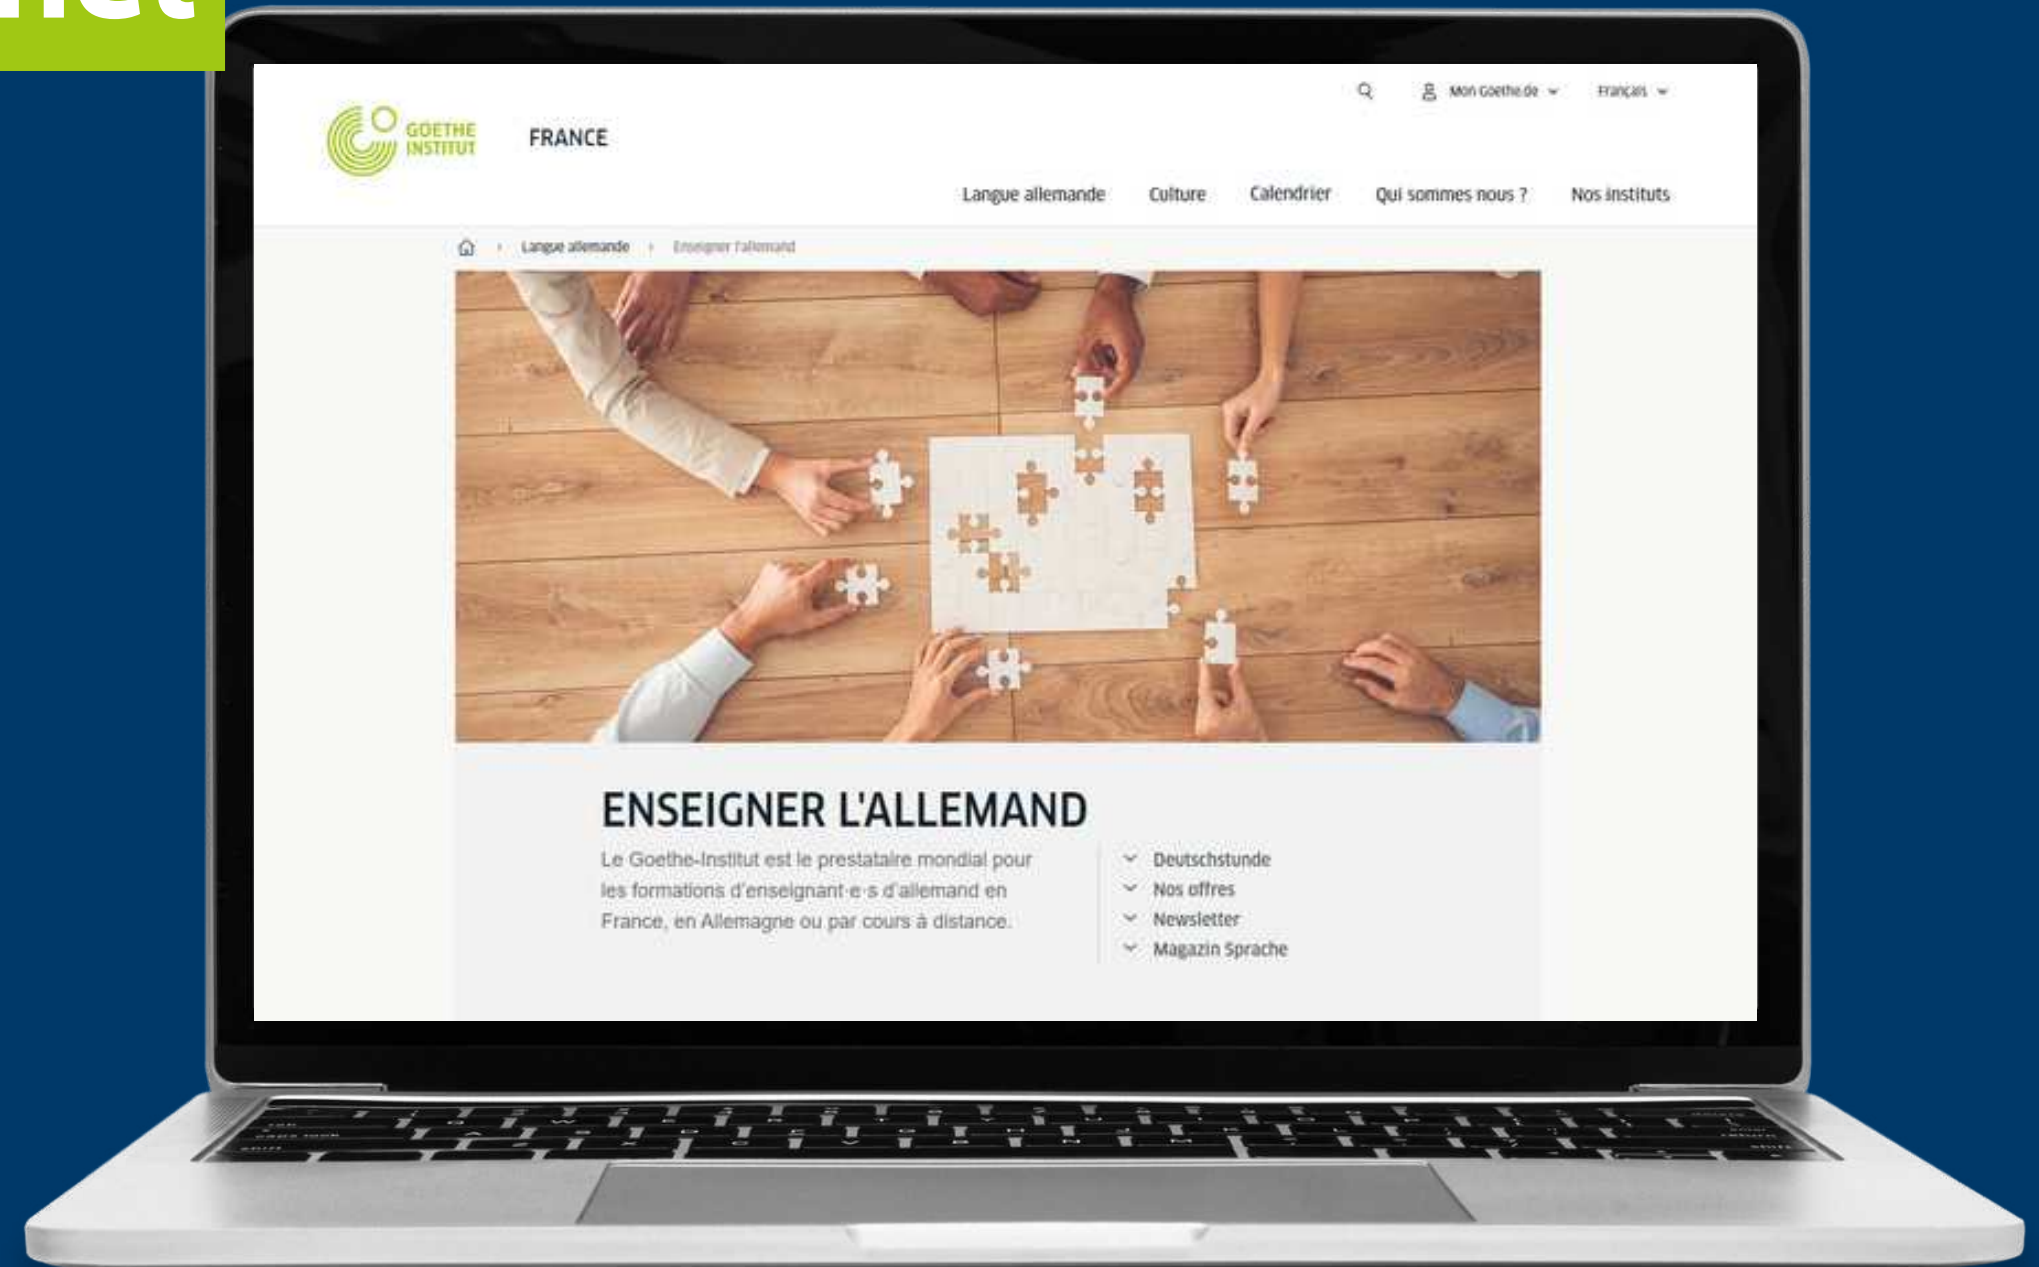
Mon Goethe.de
Français

GOETHE INSTITUT
FRANCE

Langue allemande
Culture
Calendrier
Qui sommes nous ?
Nos instituts

Langue allemande › Enseigner l'allemand

ENSEIGNER L'ALLEMAND

Le Goethe-Institut est le prestataire mondial pour les formations d'enseignant·e·s d'allemand en France, en Allemagne ou par cours à distance.

Deutschstunde
Nos offres
Newsletter
Magazin Sprache